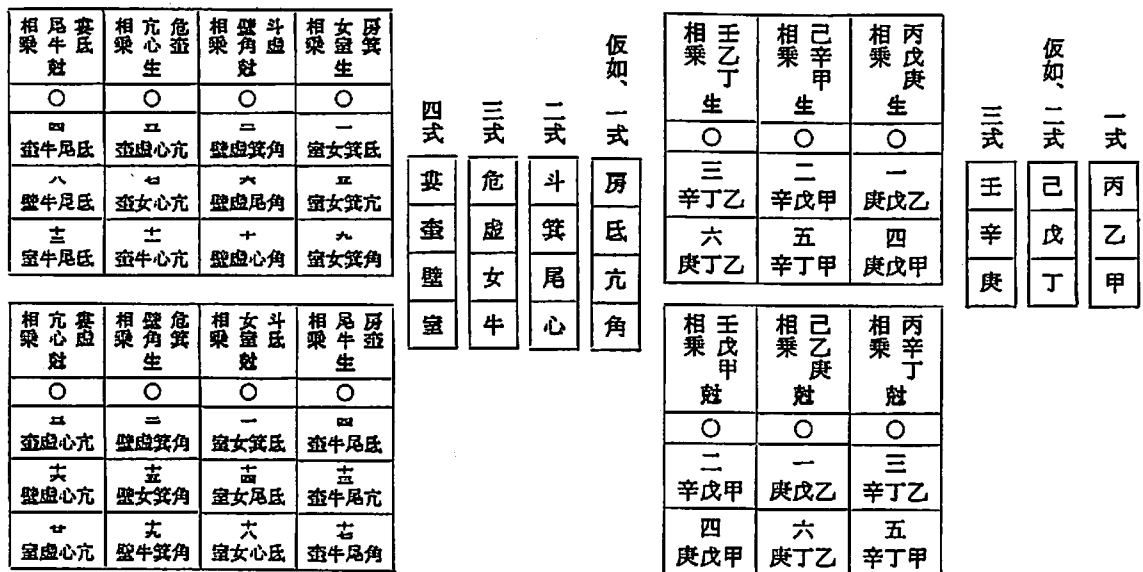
仮如、一式　二式　三式
| 一式 | 二式 | 三式 |
|---|---|---|
| 丙 | 己 | 壬 |
| 乙 | 戊 | 辛 |
| 甲 | 丁 | 庚 |

| 相乗 丙戊庚 生 | 相乗 己辛甲 生 | 相乗 壬乙丁 生 |
|---|---|---|
| ○ | ○ | ○ |
| 一 庚戊乙 | 二 辛戊甲 | 三 辛丁乙 |
| 四 庚戊甲 | 五 辛丁甲 | 六 庚丁乙 |

| 相乗 丙辛丁 尅 | 相乗 己乙庚 尅 | 相乗 壬戊甲 尅 |
|---|---|---|
| ○ | ○ | ○ |
| 三 辛丁乙 | 一 庚戊乙 | 二 辛戊甲 |
| 五 辛丁甲 | 六 庚丁乙 | 四 庚戊甲 |

仮如、一式　二式　三式　四式
| 一式 | 二式 | 三式 | 四式 |
|---|---|---|---|
| 房 | 斗 | 危 | 婁 |
| 氐 | 箕 | 虚 | 奎 |
| 亢 | 尾 | 女 | 壁 |
| 角 | 心 | 牛 | 室 |

| 相乗 房箕氐 生 | 相乗 斗虚角 尅 | 相乗 危亢心 生 | 相乗 婁尾牛 尅 |
|---|---|---|---|
| ○ | ○ | ○ | ○ |
| 一 室女箕氐 | 二 壁虚箕角 | 三 奎虚心亢 | 四 奎牛尾氐 |
| 五 室女箕亢 | 六 壁虚尾角 | 七 奎女心亢 | 八 壁牛尾氐 |
| 九 室女箕角 | 十 壁虚心角 | 十一 奎牛心亢 | 十二 室牛尾氐 |

| 相乗 房尾奎 生 | 相乗 斗女氐 尅 | 相乗 危壁箕 生 | 相乗 婁亢虚 尅 |
|---|---|---|---|
| ○ | ○ | ○ | ○ |
| 四 奎牛尾氐 | 一 室女箕氐 | 二 壁虚箕角 | 三 奎虚心亢 |
| 十三 奎牛尾亢 | 十四 室女尾氐 | 十五 壁女箕角 | 十六 壁虚心亢 |
| 十七 奎牛尾角 | 十八 室女心氐 | 十九 壁牛箕角 | 廿 室虚心亢 |